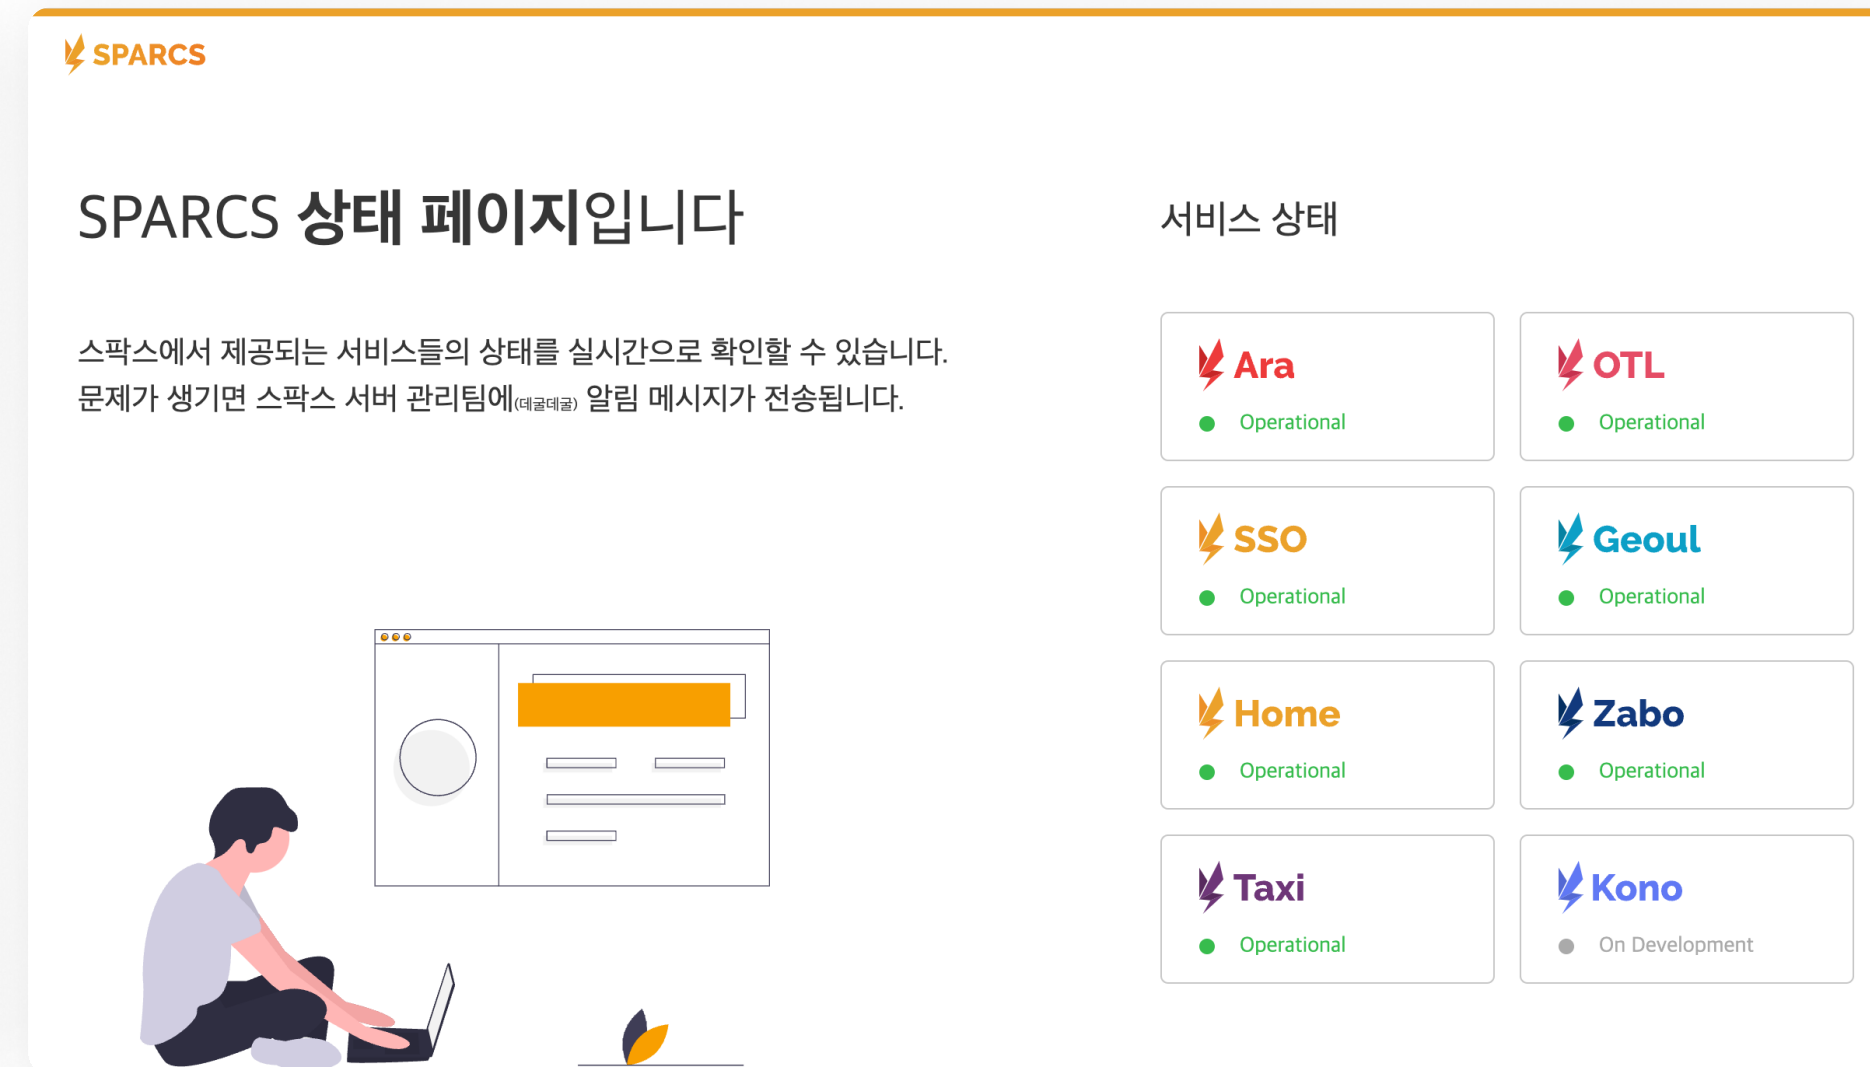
SPARCS

SPARCS 상태 페이지입니다

스팍스에서 제공되는 서비스들의 상태를 실시간으로 확인할 수 있습니다.
문제가 생기면 스팍스 서버 관리팀에(데굴데굴) 알림 메시지가 전송됩니다.

서비스 상태

Ara
Operational

OTL
Operational

SSO
Operational

Geoul
Operational

Home
Operational

Zabo
Operational

Taxi
Operational

Kono
On Development